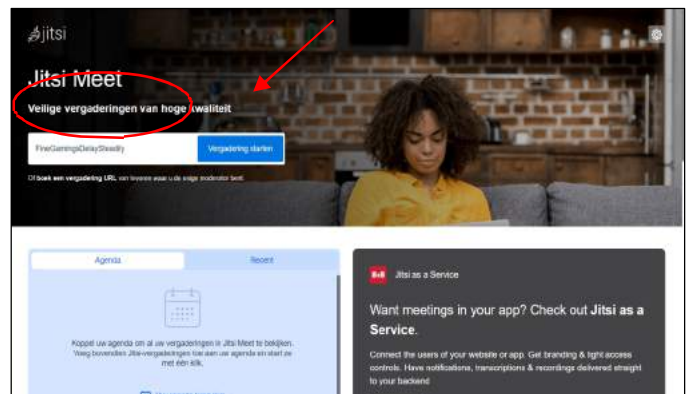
jitsi

Jitsi Meet

Veilige vergaderingen van hoge kwaliteit

FineGamingsDelayShoddy

Vergadering starten

Of boek een vergadering URL van tevoren waar u de enige moderator bent.

Agenda

Recent

Koppel uw agenda om al uw vergaderingen in Jitsi Meet te bekijken. Voeg bovendien Jitsi-vergaderingen toe aan uw agenda en start ze met één klik.

8x8 Jitsi as a Service

Want meetings in your app? Check out **Jitsi as a Service**.

Connect the users of your website or app. Get branding & tight access controls. Have notifications, transcriptions & recordings delivered straight to your backend